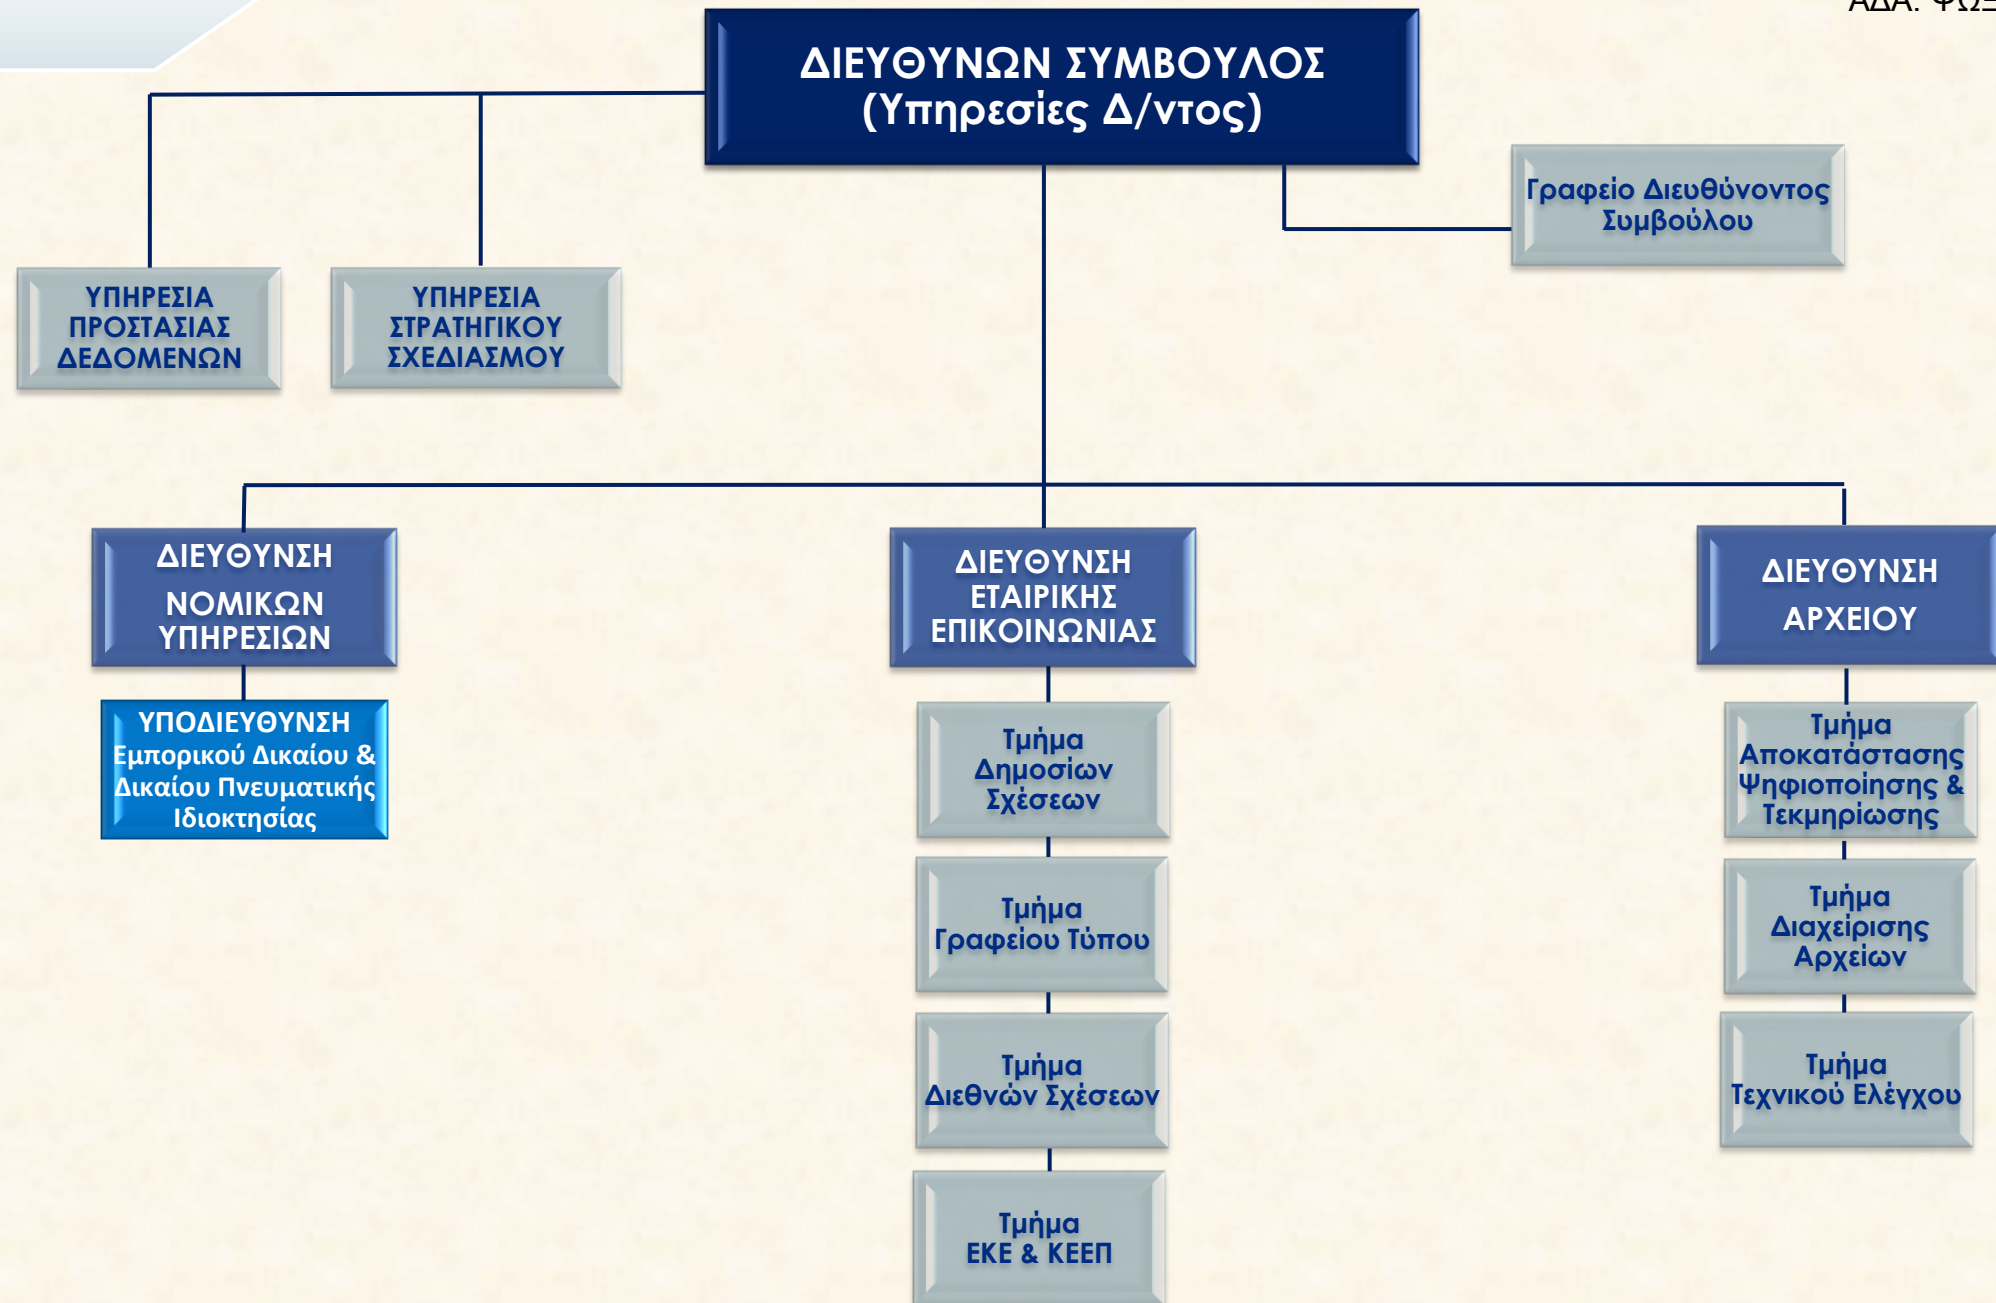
ΑΔΑ: Ψ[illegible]

ΔΙΕΥΘΥΝΩΝ ΣΥΜΒΟΥΛΟΣ
(Υπηρεσίες Δ/ντος)

Γραφείο Διευθύνοντος Συμβούλου

ΥΠΗΡΕΣΙΑ ΠΡΟΣΤΑΣΙΑΣ ΔΕΔΟΜΕΝΩΝ

ΥΠΗΡΕΣΙΑ ΣΤΡΑΤΗΓΙΚΟΥ ΣΧΕΔΙΑΣΜΟΥ

ΔΙΕΥΘΥΝΣΗ ΝΟΜΙΚΩΝ ΥΠΗΡΕΣΙΩΝ

ΥΠΟΔΙΕΥΘΥΝΣΗ Εμπορικού Δικαίου & Δικαίου Πνευματικής Ιδιοκτησίας

ΔΙΕΥΘΥΝΣΗ ΕΤΑΙΡΙΚΗΣ ΕΠΙΚΟΙΝΩΝΙΑΣ

Τμήμα Δημοσίων Σχέσεων

Τμήμα Γραφείου Τύπου

Τμήμα Διεθνών Σχέσεων

Τμήμα ΕΚΕ & ΚΕΕΠ

ΔΙΕΥΘΥΝΣΗ ΑΡΧΕΙΟΥ

Τμήμα Αποκατάστασης Ψηφιοποίησης & Τεκμηρίωσης

Τμήμα Διαχείρισης Αρχείων

Τμήμα Τεχνικού Ελέγχου